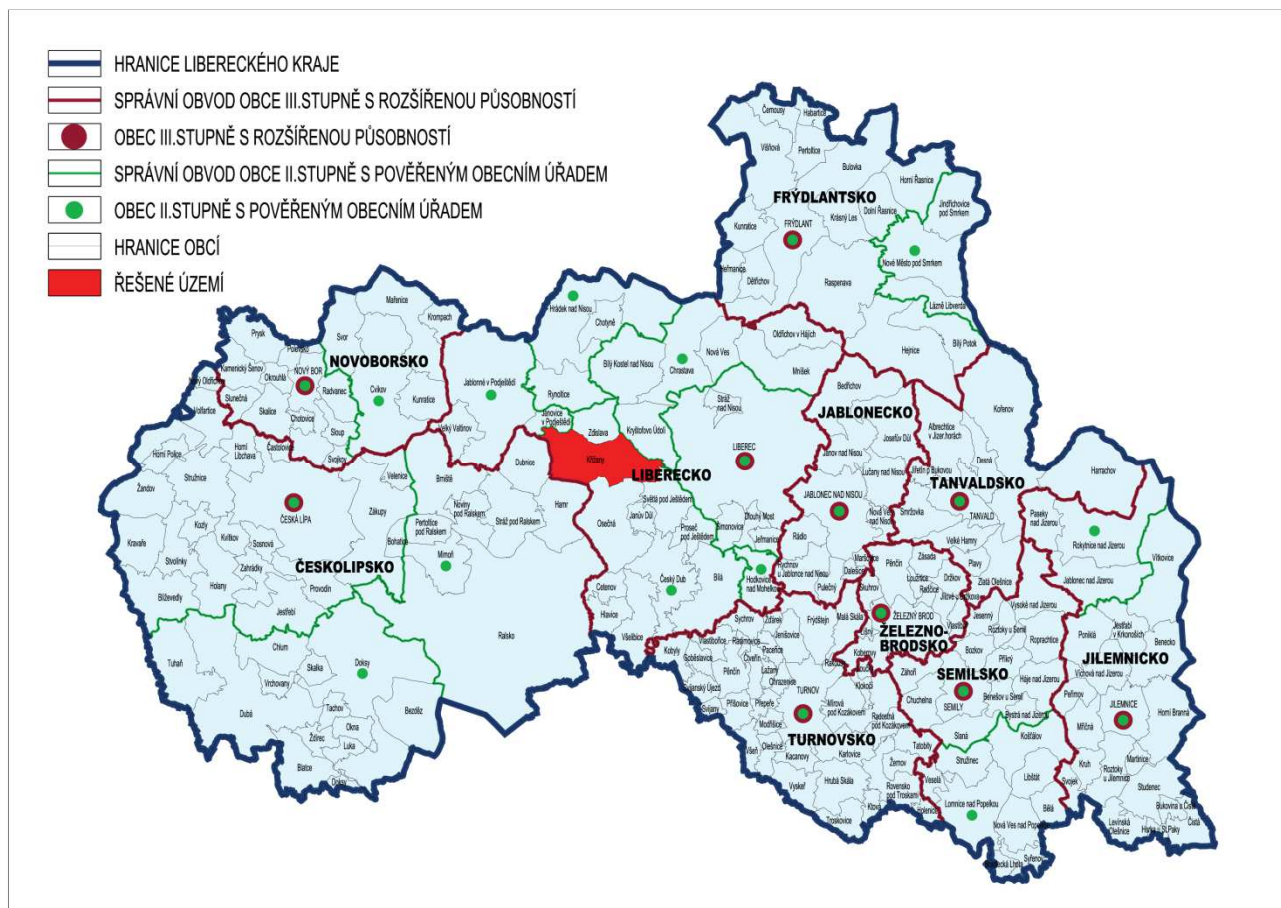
HRANICE LIBERECKÉHO KRAJE
SPRÁVNÍ OBVOD OBCE III.STUPNĚ S ROZŠÍŘENOU PŮSOBNOSTÍ
OBEC III.STUPNĚ S ROZŠÍŘENOU PŮSOBNOSTÍ
SPRÁVNÍ OBVOD OBCE II.STUPNĚ S POVĚŘENÝM OBECNÍM ÚŘADEM
OBEC II.STUPNĚ S POVĚŘENÝM OBECNÍM ÚŘADEM
HRANICE OBCÍ
ŘEŠENÉ ÚZEMÍ

FRÝDLANTSKO
FRÝDLANT
NOVOBORSKO
NOVÝ BOR
LIBERECKO
LIBEREC
JABLONECKO
JABLONEC NAD NISOU
TANVALDSKO
TANVALD
ČESKOLIPSKO
ČESKÁ LÍPA
ŽELEZNO-BRODSKO
ŽELEZNÝ BROD
SEMILSKO
SEMILY
JILEMNICKO
JILEMNICE
TURNOVSKO
TURNOV

Čermousy
Habartice
Višňová
Pertoltice
Bulovka
Horní Řasnice
Jindřichovice pod Smrkem
Dolní Řasnice
Krásný Les
Kunratice
Nové Město pod Smrkem
Heřmanice
Dětřichov
Raspenava
Lázně Libverda
Bílý Potok
Hejnice
Oldřichov v Hájích
Mníšek
Hrádek nad Nisou
Chotyně
Bílý Kostel nad Nisou
Chrastava
Nová Ves
Mařenice
Krompach
Svor
Prysk
Polevsko
Kamenický Šenov
Okrouhlá
Radvanec
Cvikov
Kunratice
Jablonné v Podještědí
Rynoltice
Nový Oldřichov
Sloup
Skalice
Chotovice
Sloup
Svojkov
Stružnice
Volfartice
Horní Libchava
Častolovice
Velký Valtinov
Janovice v Podještědí
Zdislava
Kryštofovo Údolí
Stráž nad Nisou
Bedřichov
Albrechtice v Jizer.horách
Kořenov
Josefův Důl
Desná
Janov nad Nisou
Lučany nad Nisou
Jiřetín p.Bukovou
Harrachov
Horní Police
Žandov
Stružnice
Velenice
Dubnice
Brniště
Křižany
Světlá pod Ještědem
Janův Důl
Paseky nad Jizerou
Rokytnice nad Jizerou
Vítkovice
Kozly
Zákupy
Pertoltice pod Ralskem
Noviny pod Ralskem
Stráž pod Ralskem
Hamr
Dlouhý Most
Nová Ves nad Nisou
Smržovka
Velké Hamry
Plavy
Jablonec nad Jizerou
Kravaře
Kvítkov
Sosnová
Bohatice
Mimoň
Osečná
Proseč pod Ještědem
Šimonovice
Jeřmanice
Rádlo
Stvolínky
Zahrádky
Holany
Provodín
Český Dub
Hodkovice nad Mohelkou
Rychnov u Jablonce nad Nisou
Pulečný
Maršovice
Dalešice
Pěnčín
Zásada
Držkov
Líšný
Radčice
Jílové u Držkova
Zlatá Olešnice
Vysoké nad Jizerou
Bližovedly
Jestřebí
Cetenov
Bílá
Skuhrov
Malá Skála
Vlastiboř
Jesenný
Rožkov u Semil
Roprachtice
Poniklá
Jestřabí v Krkonoších
Benecko
Chlum
Hlavice
Všelibice
Sychrov
Frýdštejn
Koberovy
Bozkov
Háje nad Jizerou
Víchová nad Jizerou
Tuhaň
Skalka
Doksy
Ralsko
Kobyly
Soběslavice
Vlastibořice
Radimovice
Žďárek
Jenišovice
Pěnčín
Paceřice
Čtveřín
Lažany
Ohrazenice
Rakousy
Frýdštejn
Klokočí
Záhoří
Chuchelna
Příkrý
Benešov u Semil
Bystrá nad Jizerou
Pelřimov
Kruh
Mříčná
Roztoky u Jilemnice
Horní Branná
Martinice
Studenec
Vrchovany
Okna
Tachov
Dubá
Luka
Blatce
Bezděz
Žďírec
Janský Újezd
Svijany
Přiškovice
Přepeře
Modřišice
Mírová pod Kozákovem
Radostná pod Kozákovem
Všeň
Olešnice
Kacanovy
Karlovice
Tatobity
Žernov
Stará
Stružinec
Košťálov
Libštát
Svojek
Bukovina u Čisté
Čistá
Levínská Olešnice
Horka u St.Paky
Vyskeř
Hrubá Skála
Rovensko pod Troskami
Troskovice
Ktová
Veselá
Ošečnice
Lomnice nad Popelkou
Bělá
Nová Ves nad Popelkou
Syřenov
Košťálova Lhota